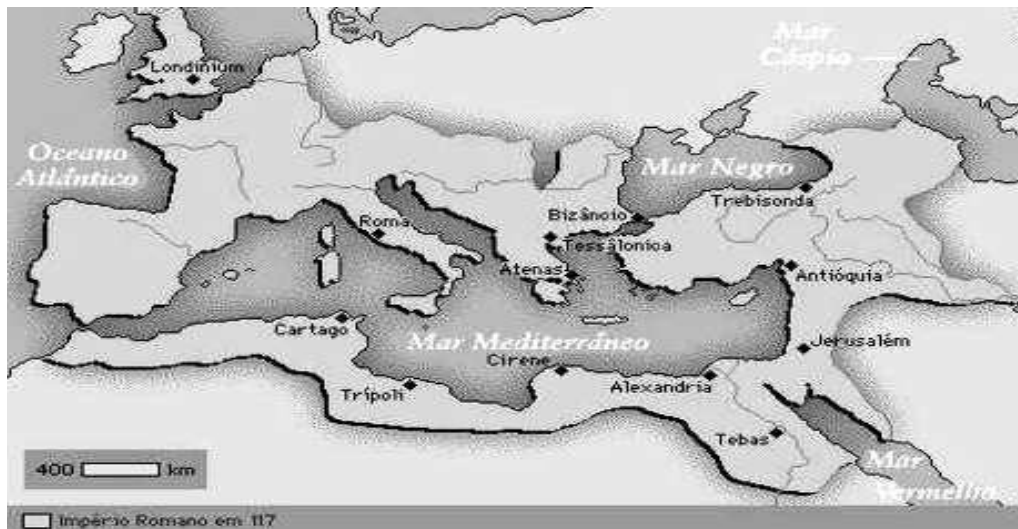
Londinium

Mar Cáspio

Oceano Atlântico

Mar Negro

Trebisonda

Roma

Bizâncio

Tessalonica

Atenas

Antióquia

Cartago

Mar Mediterrâneo

Jerusalém

Cirene

Trípoli

Alexandria

Tebas

400 km

Mar Vermelho

Império Romano em 117